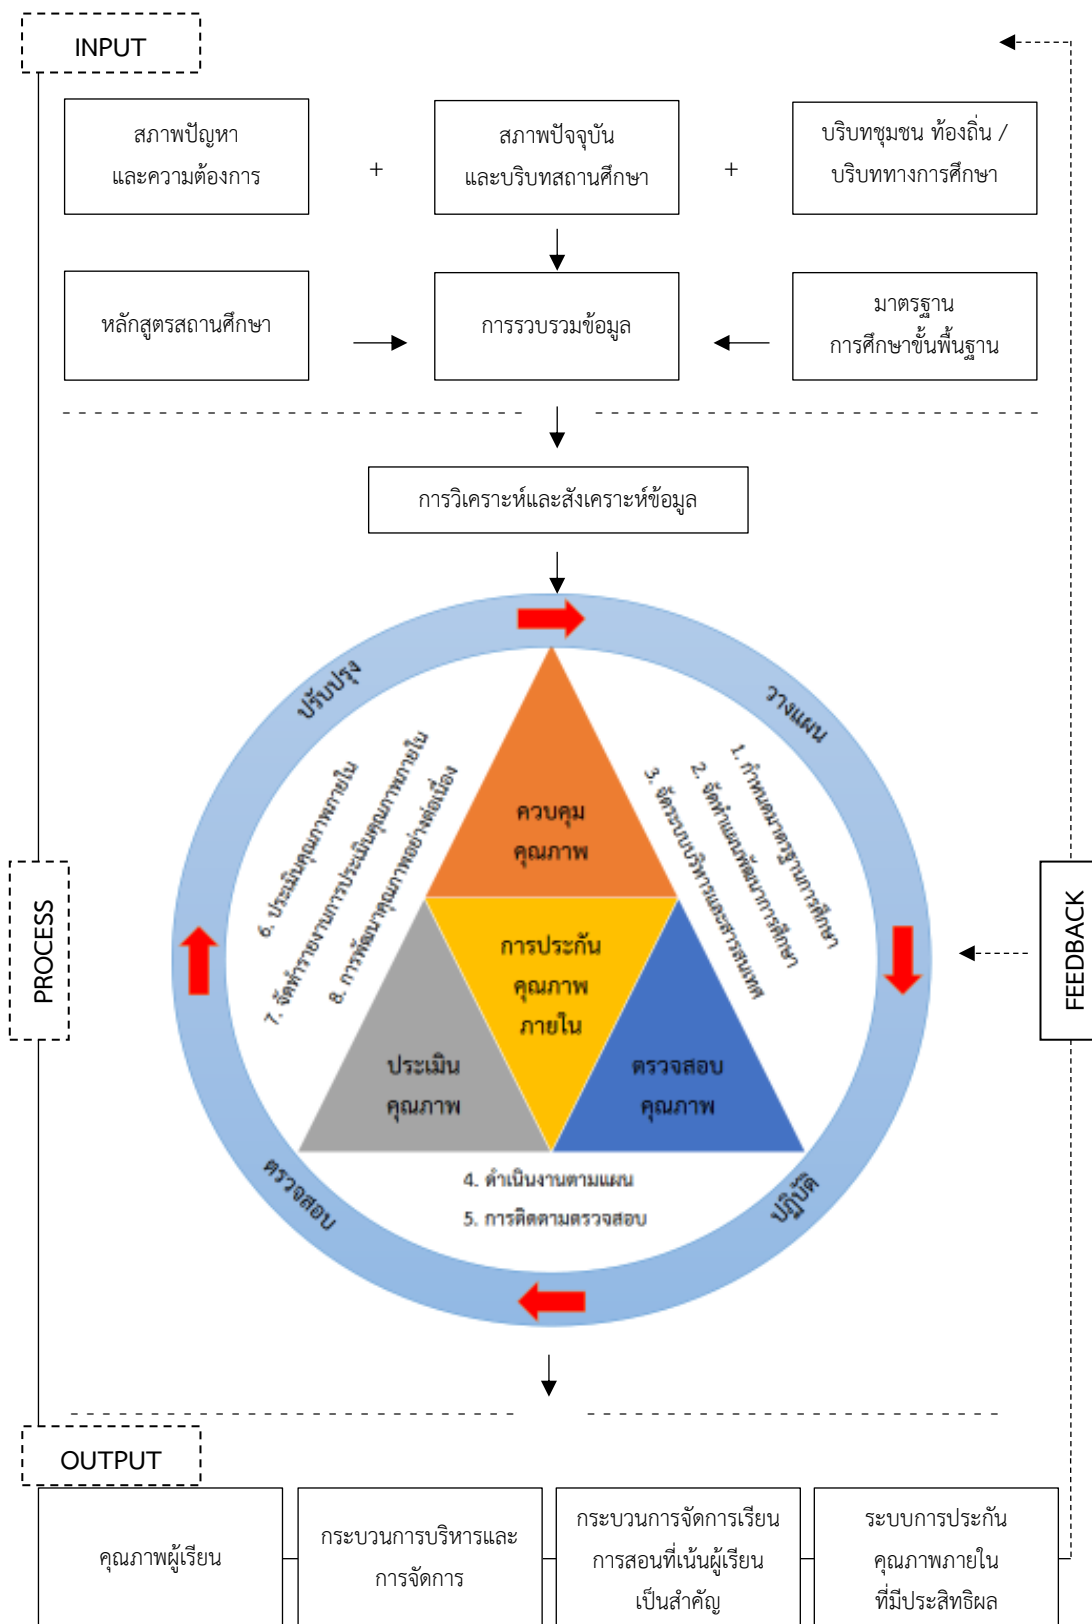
INPUT

สภาพปัญหา และความต้องการ

+

สภาพปัจจุบัน และบริบทสถานศึกษา

+

บริบทชุมชน ท้องถิ่น / บริบททางการศึกษา

หลักสูตรสถานศึกษา

การรวบรวมข้อมูล

มาตรฐาน การศึกษาขั้นพื้นฐาน

การวิเคราะห์และสังเคราะห์ข้อมูล

ปรับปรุง

วางแผน

ปฏิบัติ

ตรวจสอบ

1. กำหนดมาตรฐานการศึกษา

2. จัดทำแผนพัฒนาการศึกษา

3. จัดระบบบริหารและสารสนเทศ

4. ดำเนินงานตามแผน

5. การติดตามตรวจสอบ

6. ประเมินคุณภาพภายใน

7. จัดทำรายงานการประเมินคุณภาพภายใน

8. การพัฒนาคุณภาพอย่างต่อเนื่อง

ควบคุม คุณภาพ

การประกัน คุณภาพ ภายใน

ประเมิน คุณภาพ

ตรวจสอบ คุณภาพ

PROCESS

FEEDBACK

OUTPUT

คุณภาพผู้เรียน

กระบวนการบริหารและ การจัดการ

กระบวนการจัดการเรียน การสอนที่เน้นผู้เรียน เป็นสำคัญ

ระบบการประกัน คุณภาพภายใน ที่มีประสิทธิผล